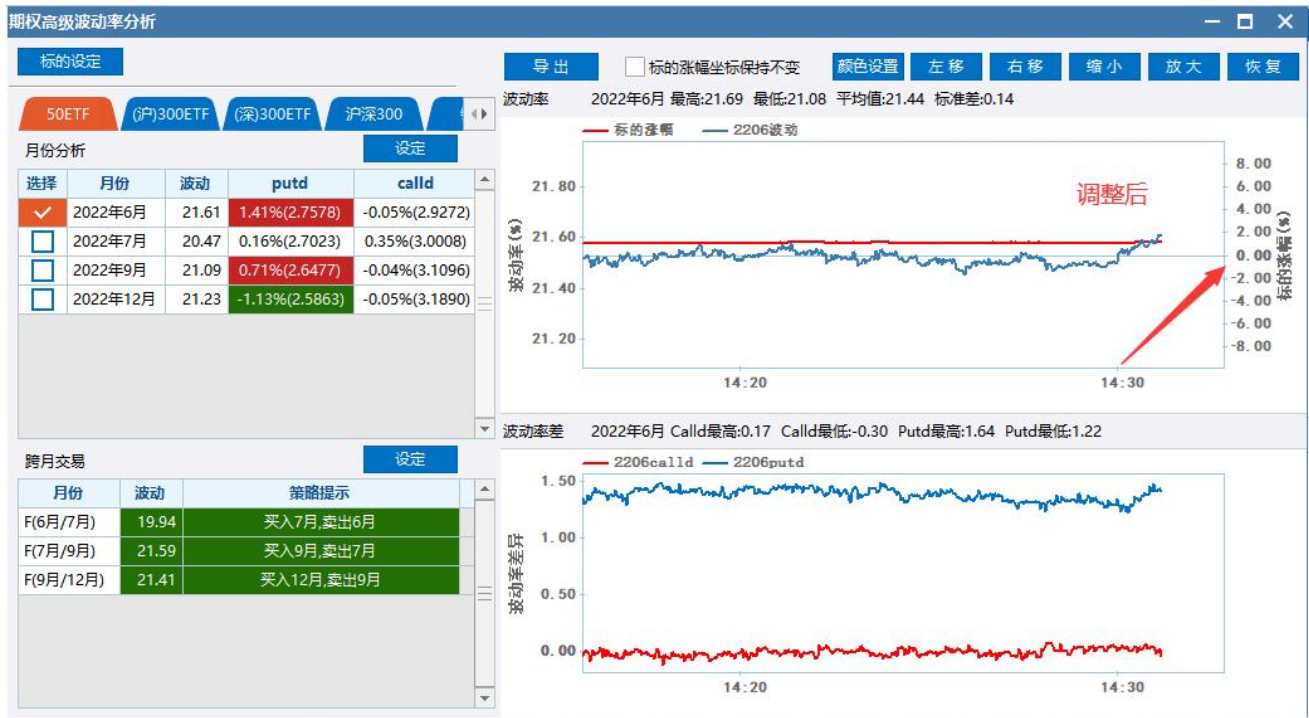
期权高级波动率分析

标的设定

50ETF (沪)300ETF (深)300ETF 沪深300

月份分析 设定

| 选择 | 月份 | 波动 | putd | calld |
|---|---|---|---|---|
| ✓ | 2022年6月 | 21.61 | 1.41%(2.7578) | -0.05%(2.9272) |
| ☐ | 2022年7月 | 20.47 | 0.16%(2.7023) | 0.35%(3.0008) |
| ☐ | 2022年9月 | 21.09 | 0.71%(2.6477) | -0.04%(3.1096) |
| ☐ | 2022年12月 | 21.23 | -1.13%(2.5863) | -0.05%(3.1890) |

跨月交易 设定

| 月份 | 波动 | 策略提示 |
|---|---|---|
| F(6月/7月) | 19.94 | 买入7月,卖出6月 |
| F(7月/9月) | 21.59 | 买入9月,卖出7月 |
| F(9月/12月) | 21.41 | 买入12月,卖出9月 |

导出 标的涨幅坐标保持不变 颜色设置 左移 右移 缩小 放大 恢复

波动率 2022年6月 最高:21.69 最低:21.08 平均值:21.44 标准差:0.14

标的涨幅 2206波动

调整后

21.80 21.60 21.40 21.20

波动率(%)

8.00 6.00 4.00 2.00 0.00 -2.00 -4.00 -6.00 -8.00

标的涨幅(%)

14:20 14:30

波动率差 2022年6月 Calld最高:0.17 Calld最低:-0.30 Putd最高:1.64 Putd最低:1.22

2206calld 2206putd

1.50 1.00 0.50 0.00

波动率差异

14:20 14:30